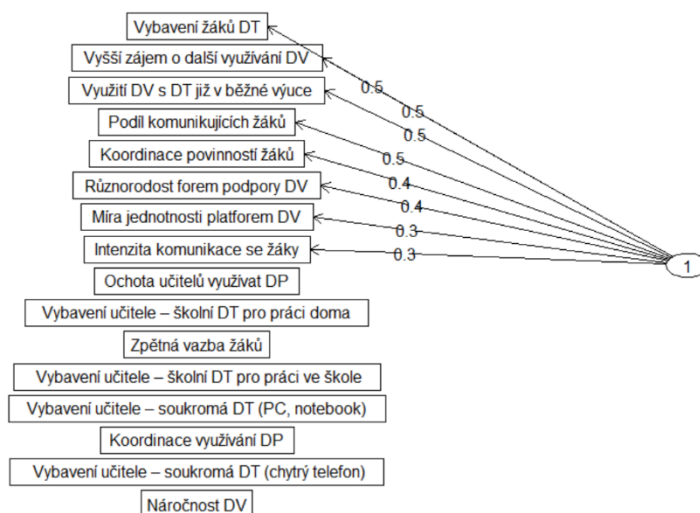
Vybavení žáků DT
Vyšší zájem o další využívání DV
Využití DV s DT již v běžné výuce
Podíl komunikujících žáků
Koordinace povinností žáků
Různorodost forem podpory DV
Míra jednotnosti platforem DV
Intenzita komunikace se žáky
Ochota učitelů využívat DP
Vybavení učitele – školní DT pro práci doma
Zpětná vazba žáků
Vybavení učitele – školní DT pro práci ve škole
Vybavení učitele – soukromá DT (PC, notebook)
Koordinace využívání DP
Vybavení učitele – soukromá DT (chytrý telefon)
Náročnost DV

0.5
0.5
0.5
0.5
0.4
0.4
0.3
0.3

1